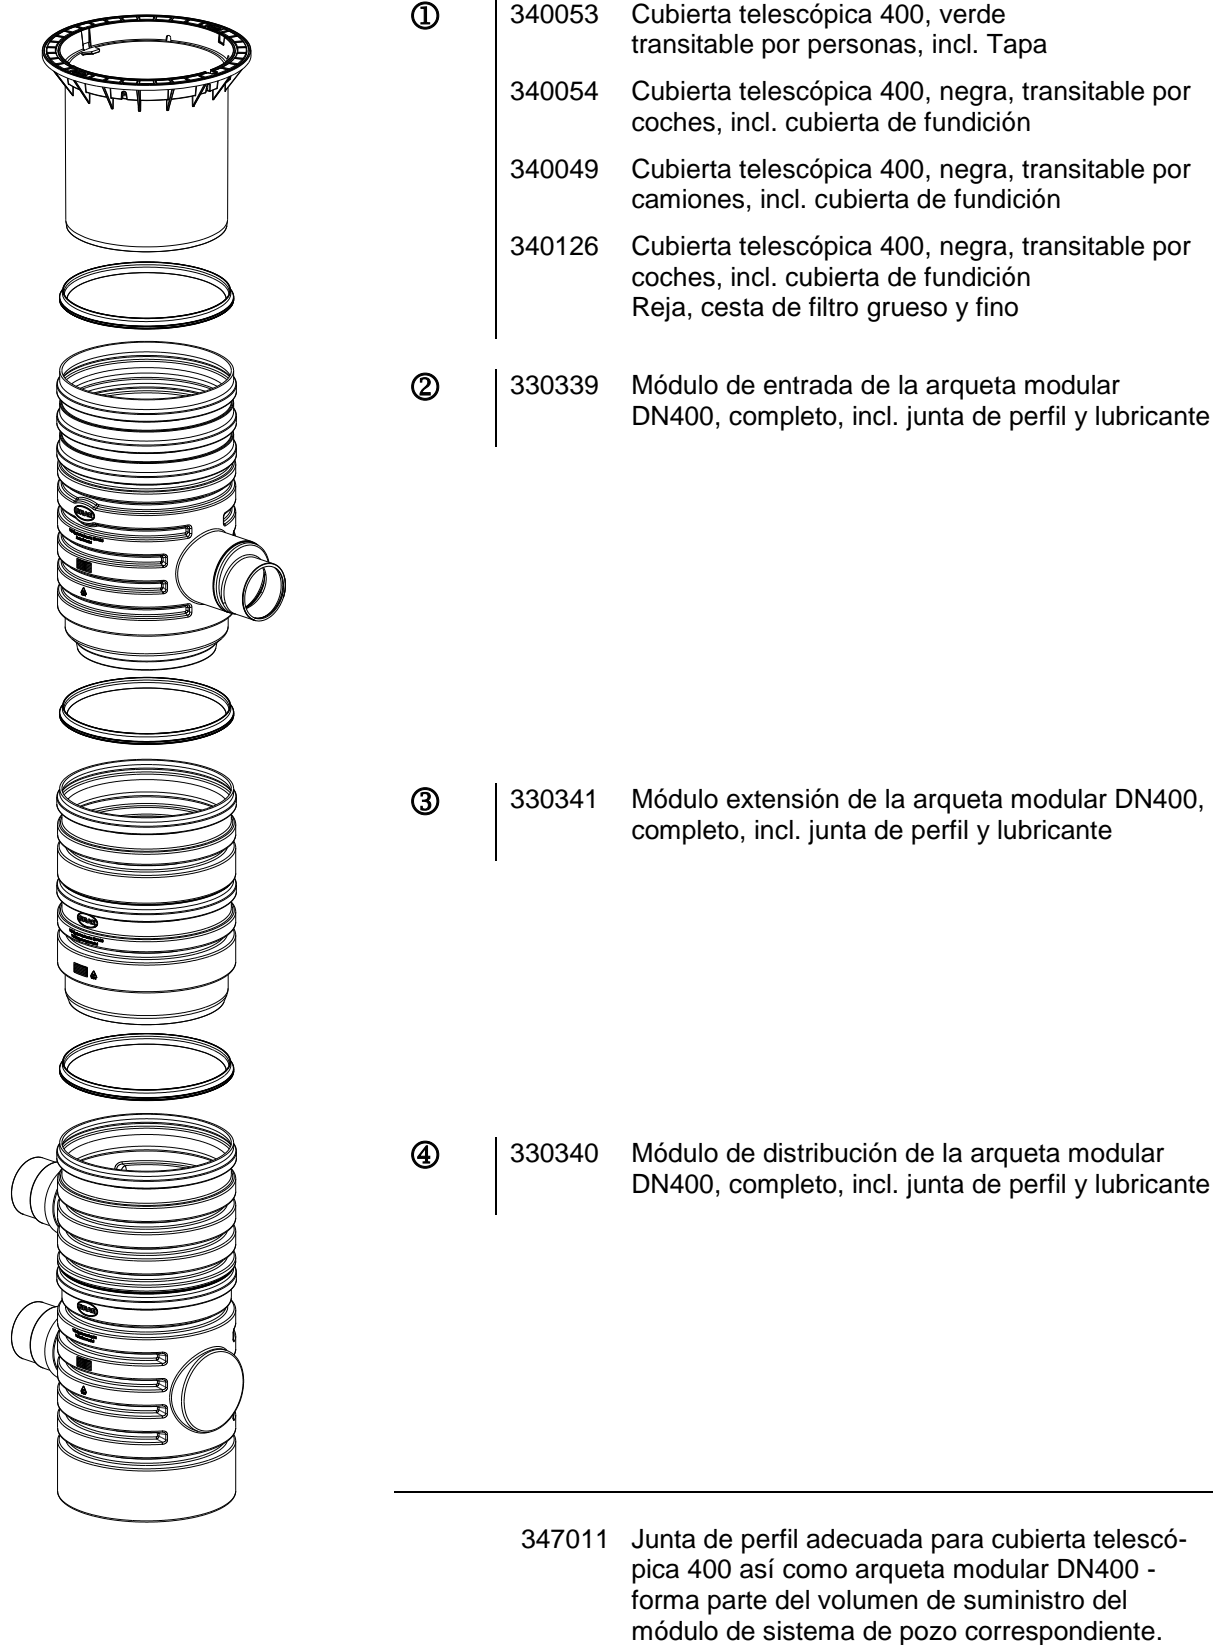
①

| | |
|---|---|
| 340053 | Cubierta telescópica 400, verde transitable por personas, incl. Tapa |
| 340054 | Cubierta telescópica 400, negra, transitable por coches, incl. cubierta de fundición |
| 340049 | Cubierta telescópica 400, negra, transitable por camiones, incl. cubierta de fundición |
| 340126 | Cubierta telescópica 400, negra, transitable por coches, incl. cubierta de fundición Reja, cesta de filtro grueso y fino |

②

330339 Módulo de entrada de la arqueta modular DN400, completo, incl. junta de perfil y lubricante

③

330341 Módulo extensión de la arqueta modular DN400, completo, incl. junta de perfil y lubricante

④

330340 Módulo de distribución de la arqueta modular DN400, completo, incl. junta de perfil y lubricante

347011 Junta de perfil adecuada para cubierta telescópica 400 así como arqueta modular DN400 - forma parte del volumen de suministro del módulo de sistema de pozo correspondiente.